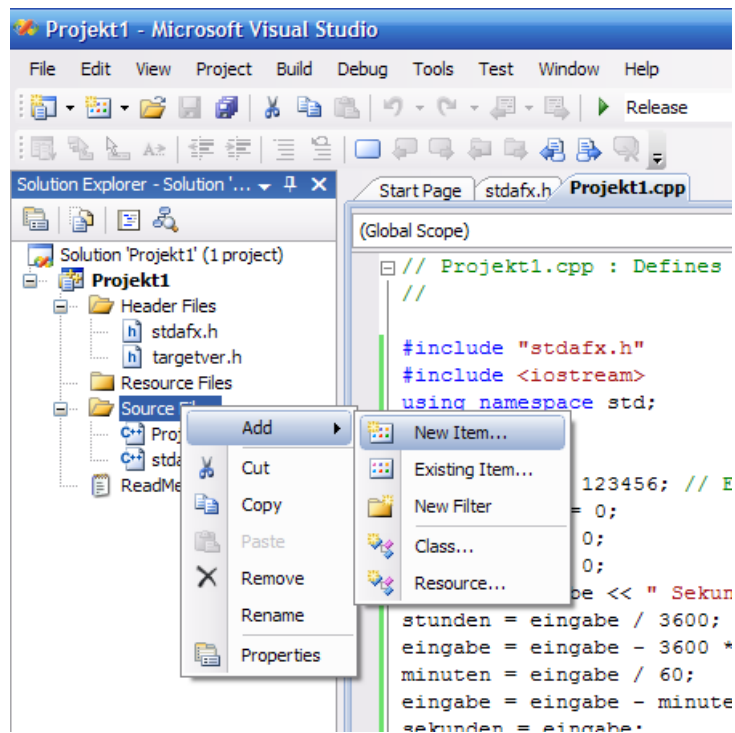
Projekt1 - Microsoft Visual Studio

File Edit View Project Build Debug Tools Test Window Help

Release

Solution Explorer - Solution '...

Solution 'Projekt1' (1 project)
Projekt1
Header Files
stdafx.h
targetver.h
Resource Files
Source Fi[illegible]
Proj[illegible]
stda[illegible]
ReadMe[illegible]

Add
Cut
Copy
Paste
Remove
Rename
Properties

New Item...
Existing Item...
New Filter
Class...
Resource...

Start Page | stdafx.h | Projekt1.cpp

(Global Scope)

// Projekt1.cpp : Defines
//

#include "stdafx.h"
#include <iostream>
using namespace std;

123456; // E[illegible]
= 0;
0;
0;
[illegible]be << " Sekun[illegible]
stunden = eingabe / 3600;
eingabe = eingabe - 3600 *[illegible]
minuten = eingabe / 60;
eingabe = eingabe - minute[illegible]
sekunden = eingabe;